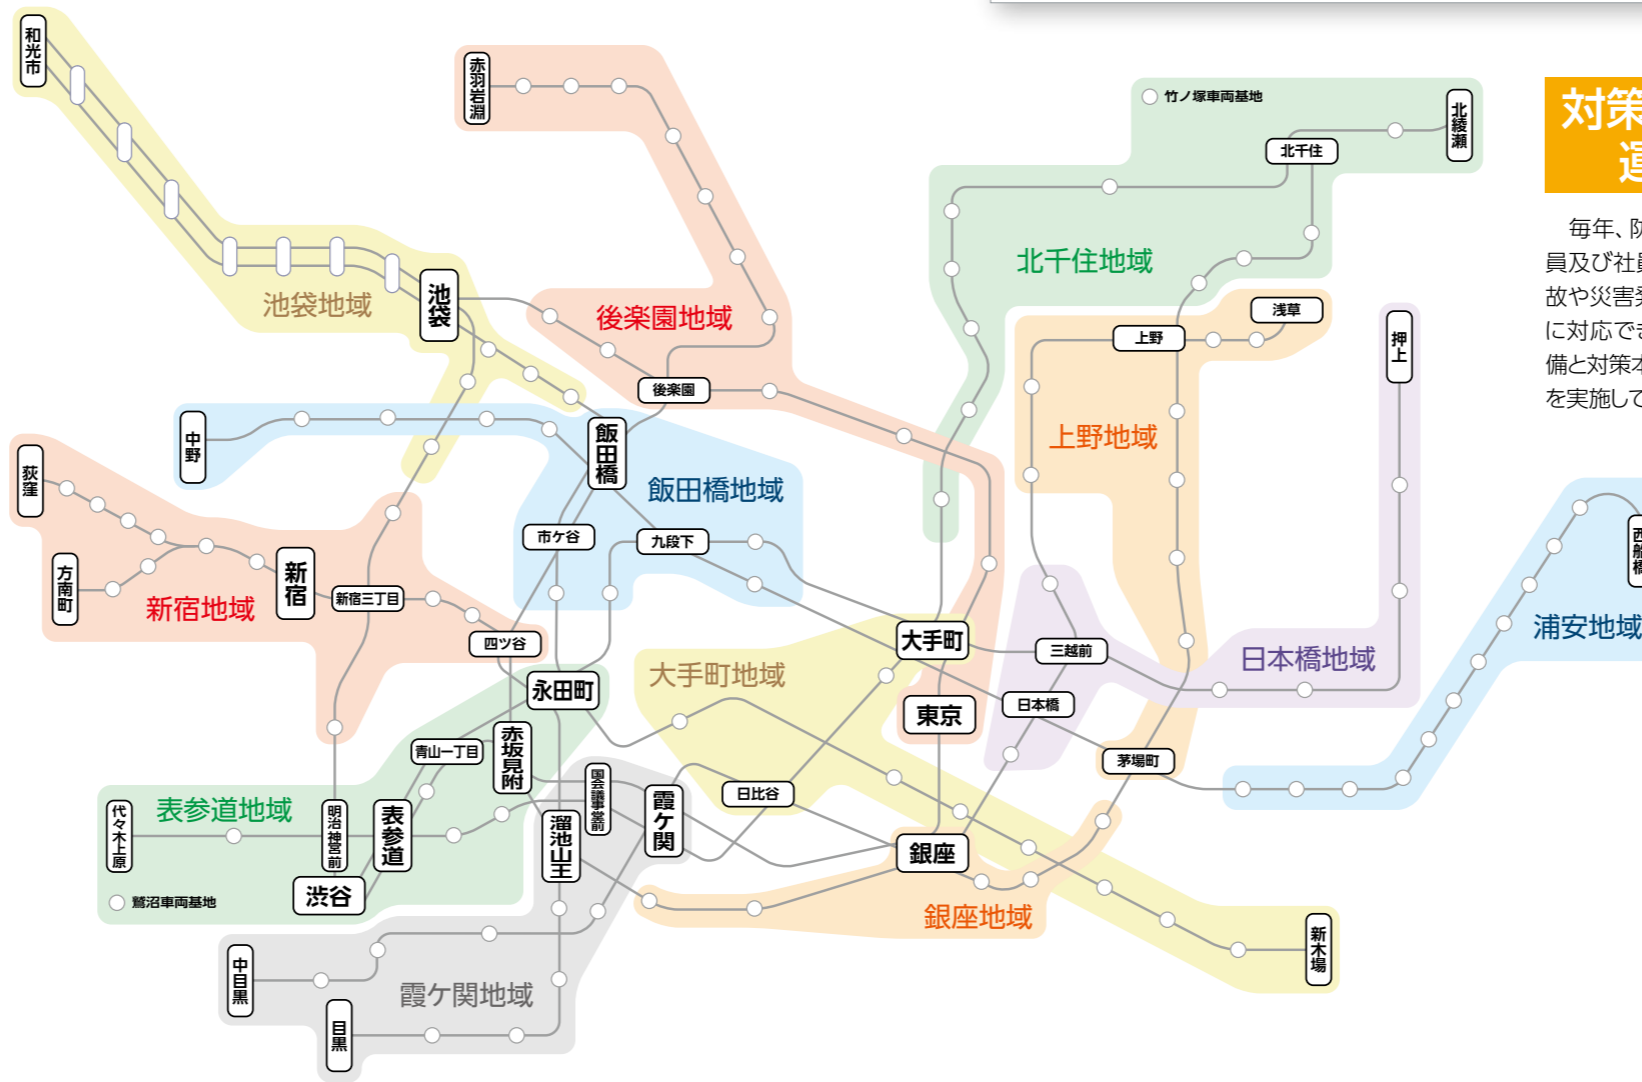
和光市
赤羽岩淵
竹ノ塚車両基地
北綾瀬
北千住
北千住地域
池袋地域
池袋
後楽園地域
後楽園
浅草
上野
押上
上野地域
中野
飯田橋
飯田橋地域
荻窪
方南町
新宿
新宿地域
新宿三丁目
市ケ谷
九段下
四ツ谷
大手町
三越前
日本橋地域
浦安地域
西船橋
永田町
大手町地域
東京
日本橋
茅場町
青山一丁目
赤坂見附
国会議事堂前
霞ケ関
日比谷
代々木上原
表参道地域
明治神宮前
表参道
溜池山王
銀座
鷺沼車両基地
渋谷
銀座地域
新木場
中目黒
霞ケ関地域
目黒
対策
運
毎年、防
員及び社員
故や災害発
に対応でき
備と対策本
を実施して